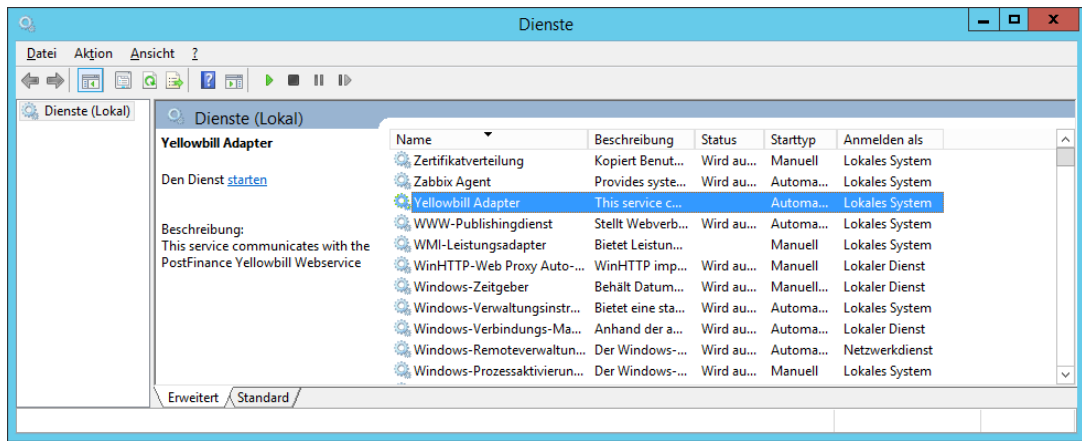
Dienste

Datei Aktion Ansicht ?

Dienste (Lokal)

Dienste (Lokal)

Yellowbill Adapter

Den Dienst starten

Beschreibung:
This service communicates with the PostFinance Yellowbill Webservice

| Name | Beschreibung | Status | Starttyp | Anmelden als |
|---|---|---|---|---|
| Zertifikatverteilung | Kopiert Benut... | Wird au... | Manuell | Lokales System |
| Zabbix Agent | Provides syste... | Wird au... | Automa... | Lokales System |
| Yellowbill Adapter | This service c... | | Automa... | Lokales System |
| WWW-Publishingdienst | Stellt Webverb... | Wird au... | Automa... | Lokales System |
| WMI-Leistungsadapter | Bietet Leistun... | | Manuell | Lokales System |
| WinHTTP-Web Proxy Auto-... | WinHTTP imp... | Wird au... | Manuell | Lokaler Dienst |
| Windows-Zeitgeber | Behält Datum... | Wird au... | Manuell... | Lokaler Dienst |
| Windows-Verwaltungsinstr... | Bietet eine sta... | Wird au... | Automa... | Lokales System |
| Windows-Verbindungs-Ma... | Anhand der a... | Wird au... | Automa... | Lokaler Dienst |
| Windows-Remoteverwaltun... | Der Windows-... | Wird au... | Automa... | Netzwerkdienst |
| Windows-Prozessaktivierun... | Der Windows-... | Wird au... | Manuell | Lokales System |

Erweitert Standard